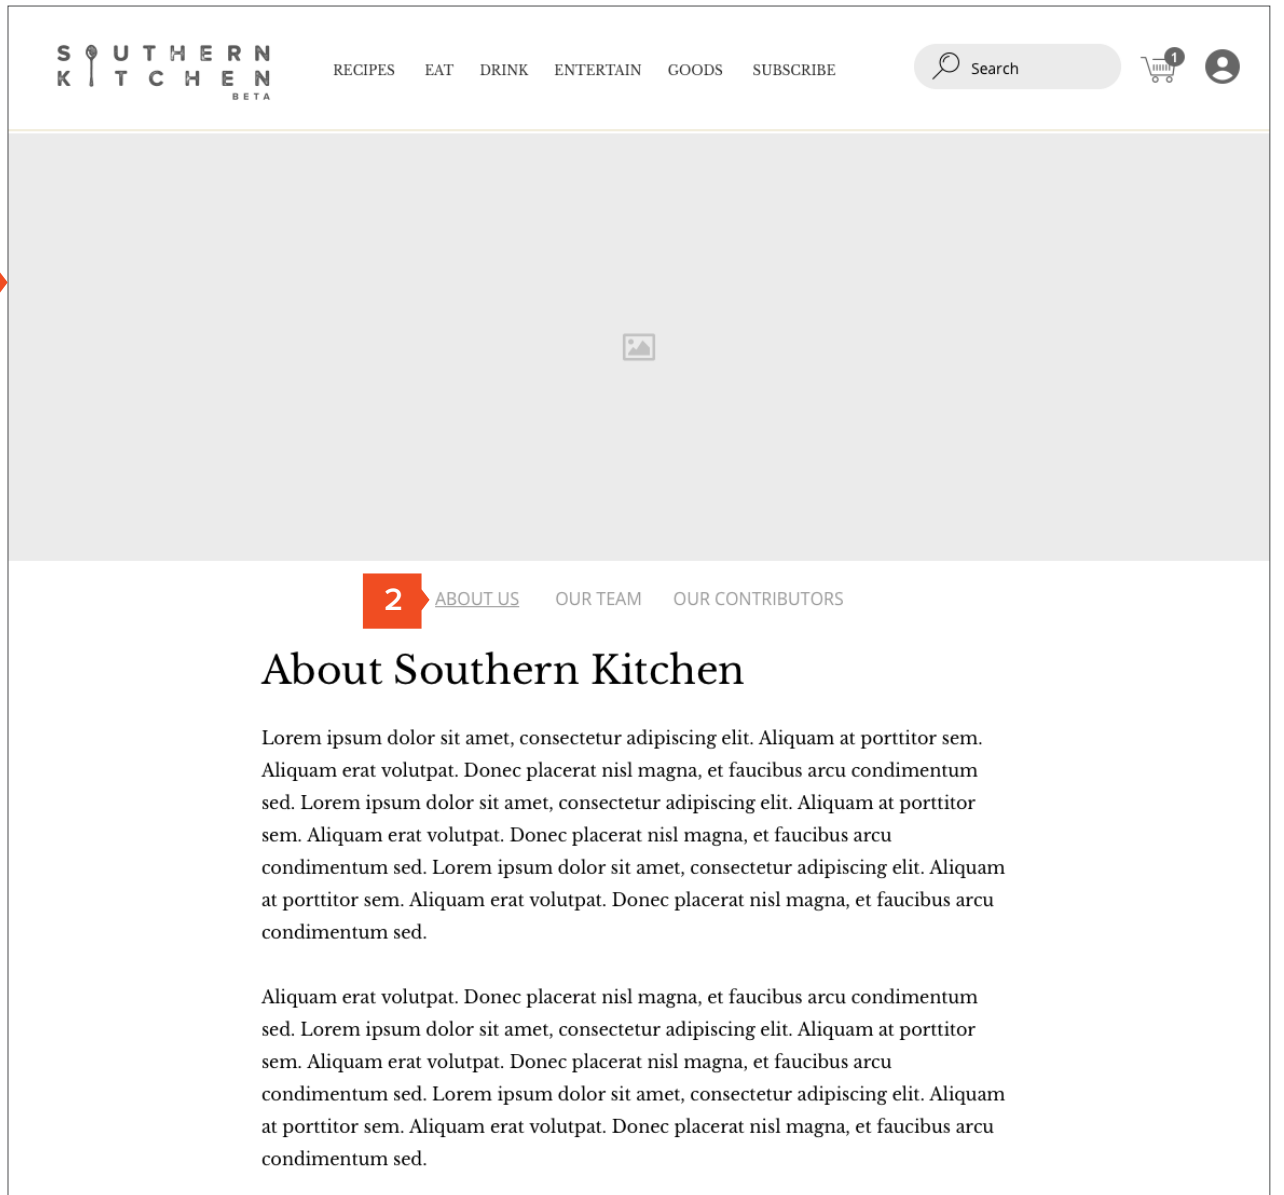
SOUTHERN
KITCHEN
BETA

RECIPES EAT DRINK ENTERTAIN GOODS SUBSCRIBE

Search

1

2

ABOUT US OUR TEAM OUR CONTRIBUTORS

About Southern Kitchen

Lorem ipsum dolor sit amet, consectetur adipiscing elit. Aliquam at porttitor sem. Aliquam erat volutpat. Donec placerat nisl magna, et faucibus arcu condimentum sed. Lorem ipsum dolor sit amet, consectetur adipiscing elit. Aliquam at porttitor sem. Aliquam erat volutpat. Donec placerat nisl magna, et faucibus arcu condimentum sed. Lorem ipsum dolor sit amet, consectetur adipiscing elit. Aliquam at porttitor sem. Aliquam erat volutpat. Donec placerat nisl magna, et faucibus arcu condimentum sed.

Aliquam erat volutpat. Donec placerat nisl magna, et faucibus arcu condimentum sed. Lorem ipsum dolor sit amet, consectetur adipiscing elit. Aliquam at porttitor sem. Aliquam erat volutpat. Donec placerat nisl magna, et faucibus arcu condimentum sed. Lorem ipsum dolor sit amet, consectetur adipiscing elit. Aliquam at porttitor sem. Aliquam erat volutpat. Donec placerat nisl magna, et faucibus arcu condimentum sed.